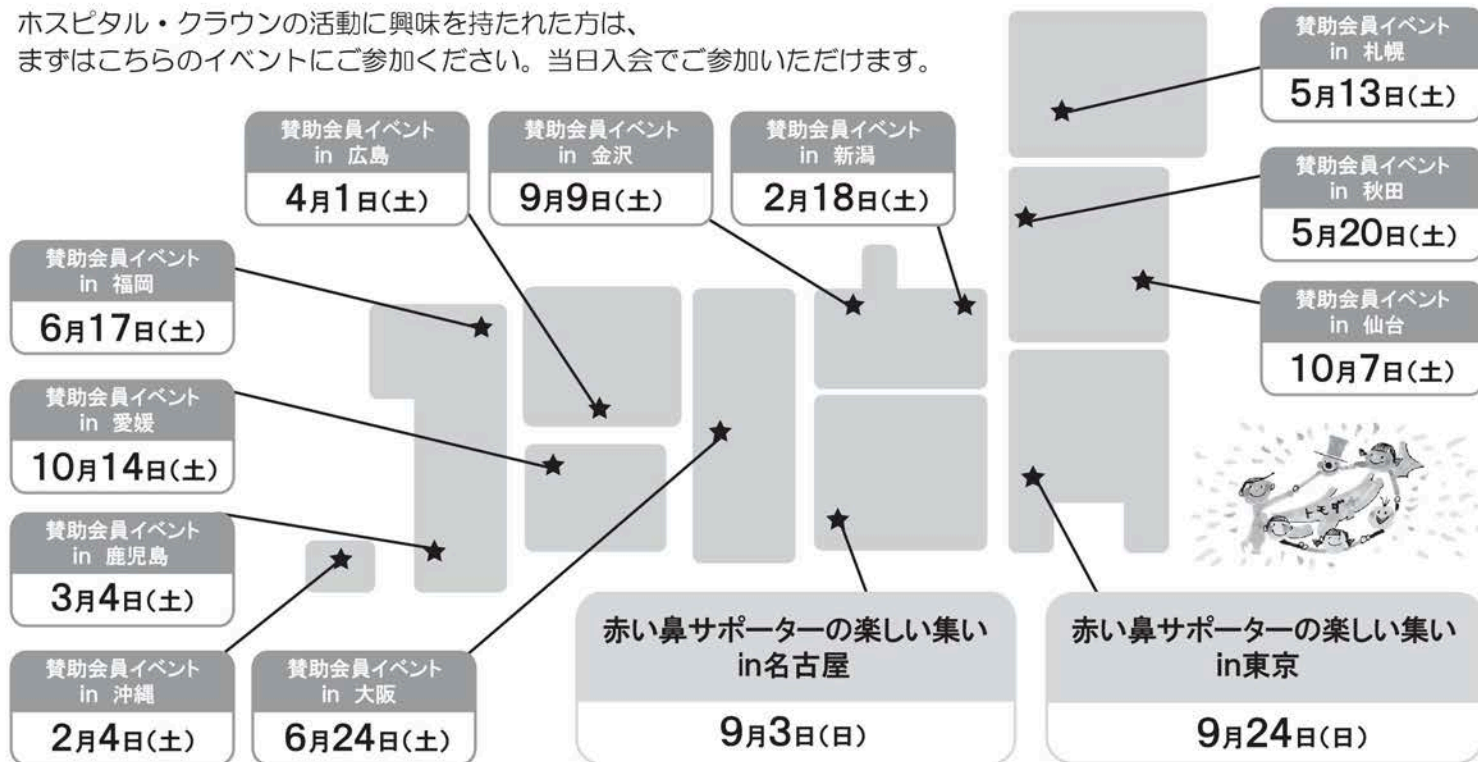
ホスピタル・クラウンの活動に興味を持たれた方は、
まずはこちらのイベントにご参加ください。当日入会でご参加いただけます。

賛助会員イベント in 札幌
5月13日(土)

賛助会員イベント in 広島
4月1日(土)

賛助会員イベント in 金沢
9月9日(土)

賛助会員イベント in 新潟
2月18日(土)

賛助会員イベント in 秋田
5月20日(土)

賛助会員イベント in 福岡
6月17日(土)

賛助会員イベント in 仙台
10月7日(土)

賛助会員イベント in 愛媛
10月14日(土)

賛助会員イベント in 鹿児島
3月4日(土)

賛助会員イベント in 沖縄
2月4日(土)

賛助会員イベント in 大阪
6月24日(土)

赤い鼻サポーターの楽しい集い in名古屋
9月3日(日)

赤い鼻サポーターの楽しい集い in東京
9月24日(日)

トモダ